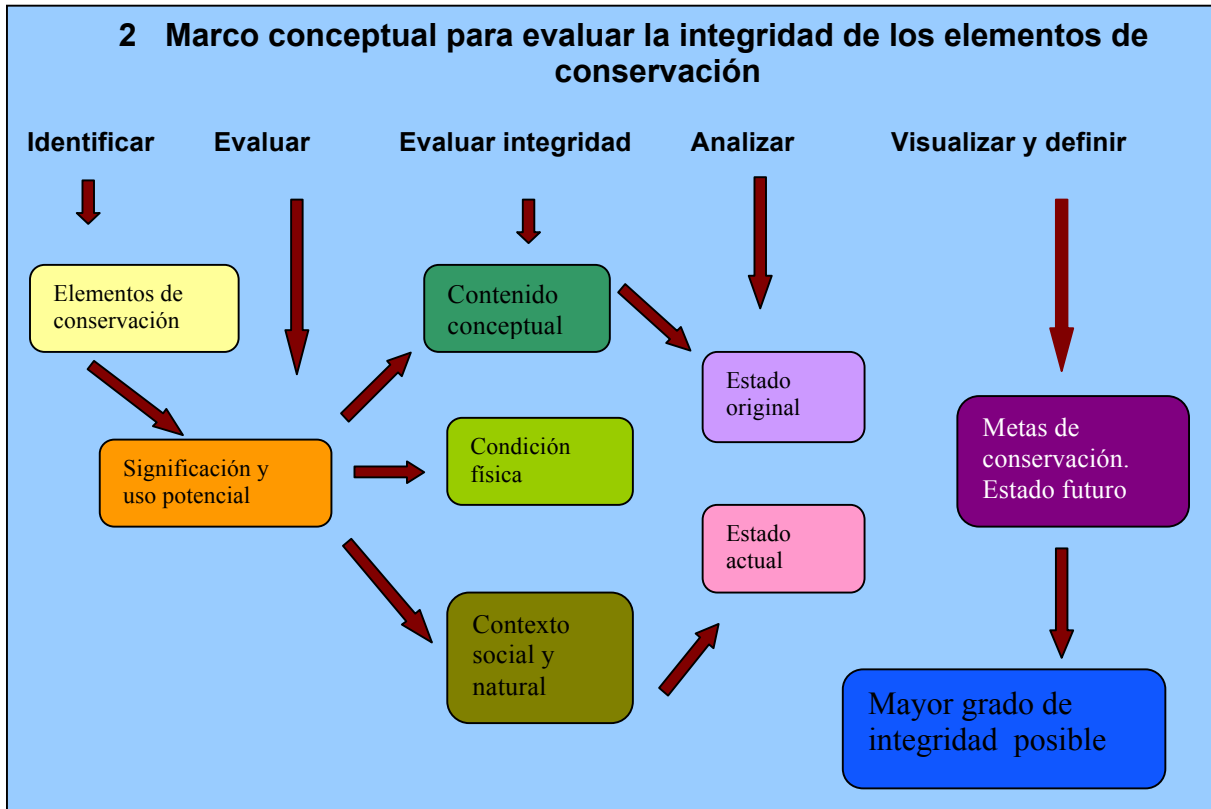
2 Marco conceptual para evaluar la integridad de los elementos de conservación

Identificar

Evaluar

Evaluar integridad

Analizar

Visualizar y definir

Elementos de conservación

Significación y uso potencial

Contenido conceptual

Condición física

Contexto social y natural

Estado original

Estado actual

Metas de conservación. Estado futuro

Mayor grado de integridad posible